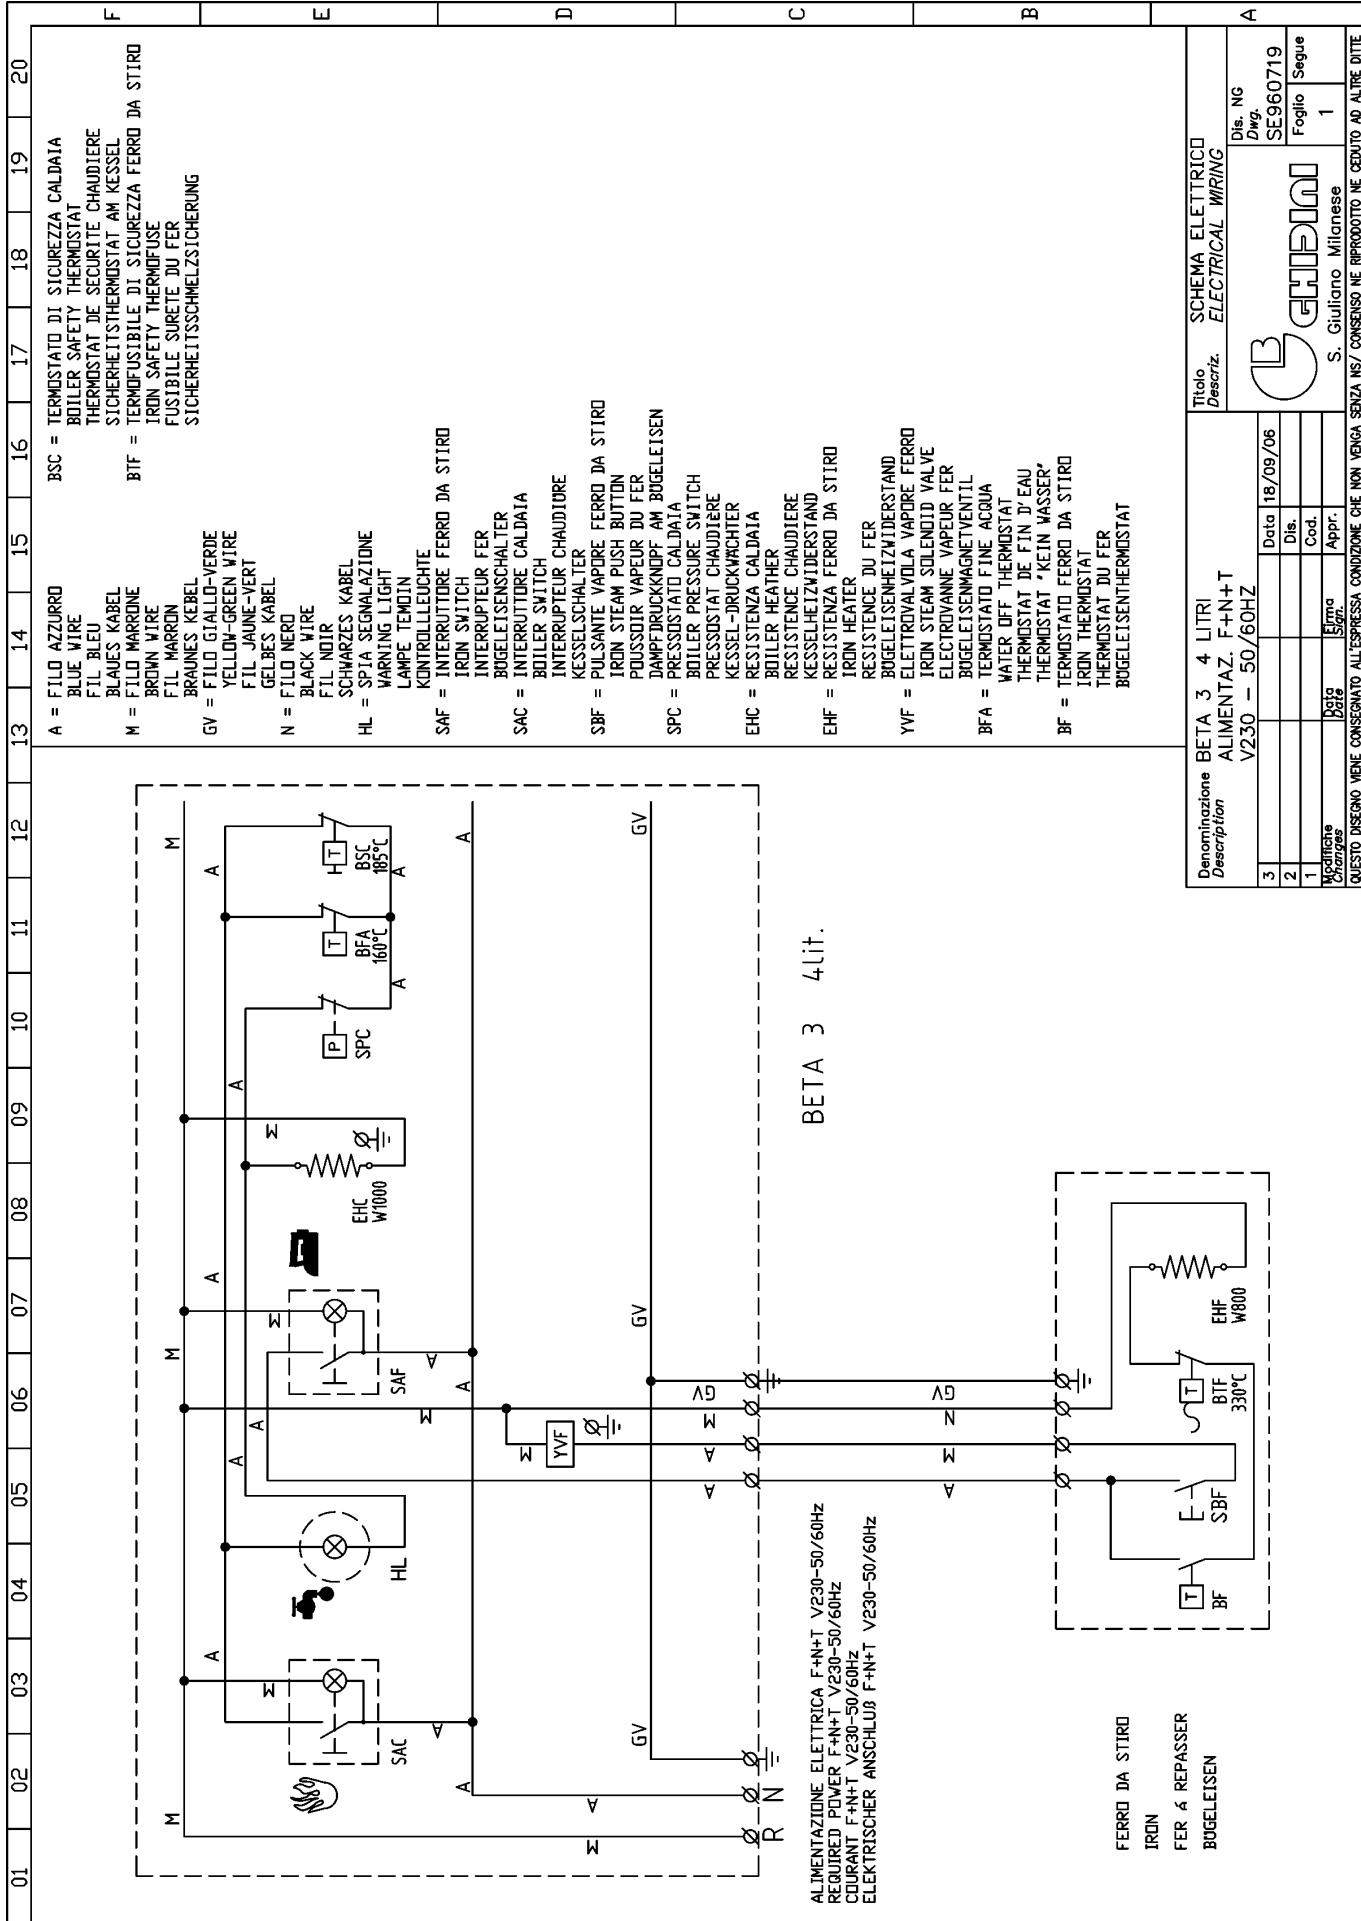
F E D C B A

20 19 18 17 16 15 14 13 12 11 10 09 08 07 06 05 04 03 02 01

A = FILO AZZURRO
BLUE WIRE
FIL BLEU
BLAUES KABEL
M = FILO MARRONE
BROWN WIRE
FIL MARRON
BRAUNES KEBEL
GV = FILO GIALLO-VERDE
YELLOW-GREEN WIRE
FIL JAUNE-VERT
GELBES KABEL
N = FILO NERO
BLACK WIRE
FIL NOIR
SCHWARZES KABEL
HL = SPIA SEGNALAZIONE
WARNING LIGHT
LAMPE TEMOIN
KONTROLLLEUCHTE
SAF = INTERRUTTORE FERRO DA STIRO
IRON SWITCH
INTERRUPTEUR FER
BUGELEISENSCHALTER
SAC = INTERRUTTORE CALDAIA
BOILER SWITCH
INTERRUPTEUR CHAUDIERE
KESSELSCHALTER
SBF = PULSANTE VAPORE FERRO DA STIRO
IRON STEAM PUSH BUTTON
POUSSOIR VAPEUR DU FER
DAMPFDRUCKKNOPF AM BUGELEISEN
SPC = PRESSOSTATO CALDAIA
BOILER PRESSURE SWITCH
PRESSOSTAT CHAUDIERE
KESSEL-DRUCKWACHTER
EHC = RESISTENZA CALDAIA
BOILER HEATHER
RESISTENCE CHAUDIERE
KESSELHEIZWIDERSTAND
EHF = RESISTENZA FERRO DA STIRO
IRON HEATER
RESISTENCE DU FER
BUGELEISENHEIZWIDERSTAND
YVF = ELETTROVALVOLA VAPORE FERRO
IRON STEAM SOLENOID VALVE
ELECTROVANNE VAPEUR FER
BUGELEISENMAGNETVENTIL
BFA = TERMOSTATO FINE ACQUA
WATER OFF THERMOSTAT
THERMOSTAT DE FIN D'EAU
THERMOSTAT 'KEIN WASSER'
BF = TERMOSTATO FERRO DA STIRO
IRON THERMOSTAT
THERMOSTAT DU FER
BUGELEISENTHERMOSTAT

BSC = TERMOSTATO DI SICUREZZA CALDAIA
BOILER SAFETY THERMOSTAT
THERMOSTAT DE SECURITE CHAUDIERE
SICHERHEITSTHERMOSTAT AM KESSEL
BTF = TERMOFUSIBILE DI SICUREZZA FERRO DA STIRO
IRON SAFETY THERMOFUSE
FUSIBILE SURETE DU FER
SICHERHEITSSCHMELZSICHERUNG

M A M A A A GV BSC 185°C BFA 160°C SPC P T T EHC W1000 SAF SAC HL YVF GV M A N A M GV GV

BETA 3 4lit.

BF SBF BTF 330°C EHF W800 T T

R N

ALIMENTAZIONE ELETTRICA F+N+T V230-50/60Hz
REQUIRED POWER F+N+T V230-50/60Hz
COURANT F+N+T V230-50/60Hz
ELEKTRISCHER ANSCHLUß F+N+T V230-50/60Hz

FERRO DA STIRO
IRON
FER Á REPASSER
BUGELEISEN

Denominazione Description BETA 3 4 LITRI ALIMENTAZ. F+N+T V230 – 50/60HZ
Titolo Descriz. SCHEMA ELETTRICO ELECTRICAL WIRING
Data 18/09/06
Dis.
Cod.
Appr.
3 2 1
Modifiche Changes | Data Date | Firma Sign.
Dis. NG Dwg. SE960719
Foglio 1 Segue
GHIDINI
S. Giuliano Milanese
QUESTO DISEGNO VIENE CONSEGNATO ALL'ESPRESSA CONDIZIONE CHE NON VENGA SENZA NS/ CONSENSO NE RIPRODOTTO NE CEDUTO AD ALTRE DITTE